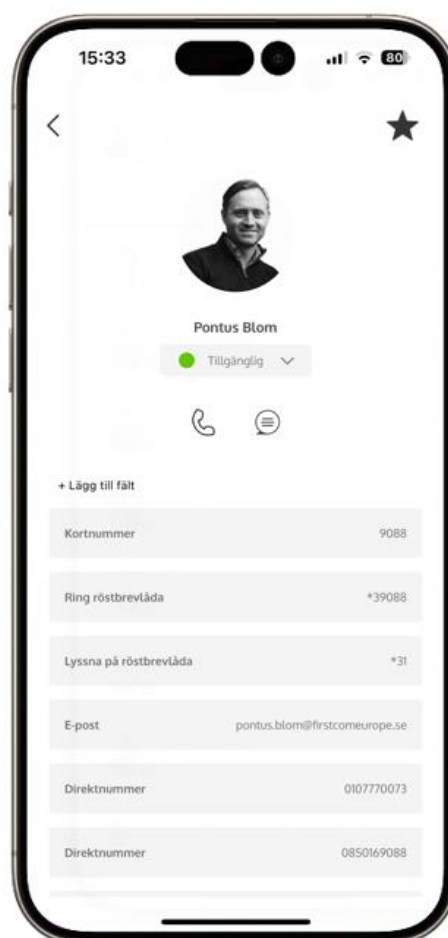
15:33

80

Pontus Blom

Tillgänglig

+ Lägg till fält

| | |
|---|---|
| Kortnummer | 9088 |
| Ring röstbrevlåda | *39088 |
| Lyssna på röstbrevlåda | *31 |
| E-post | pontus.blom@firstcomeurope.se |
| Direktnummer | 0107770073 |
| Direktnummer | 0850169088 |